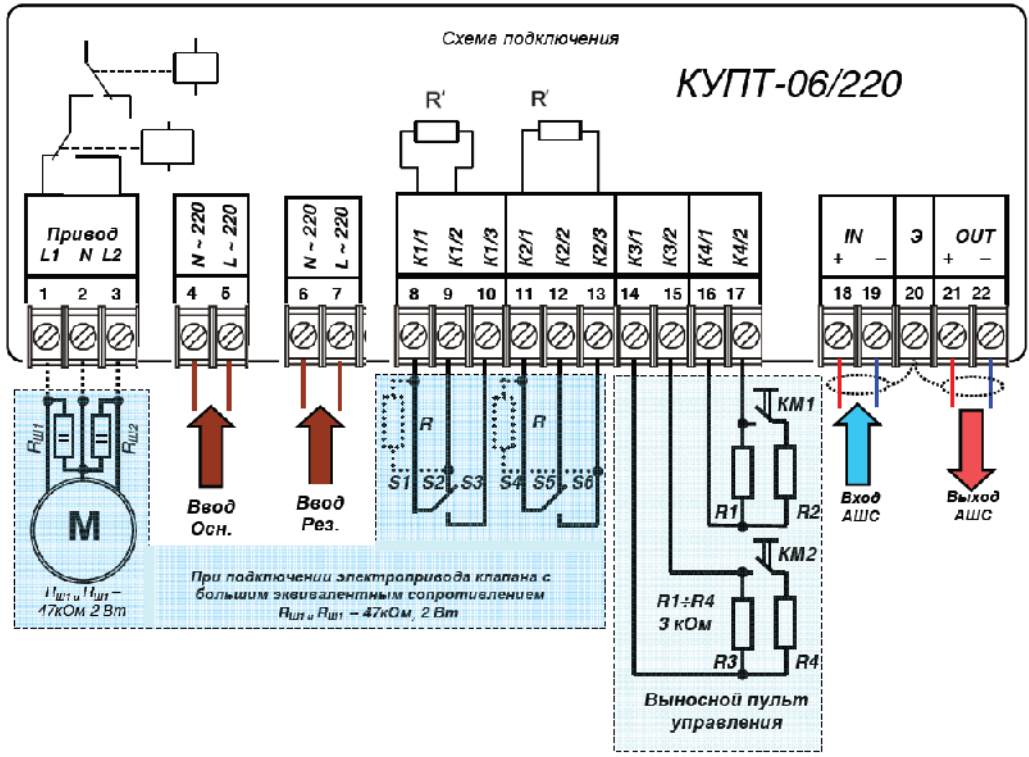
Схема подключения

КУПТ-06/220

R'
R'

Привод
L1 N L2

N ~ 220
L ~ 220

N ~ 220
L ~ 220

K1/1 K1/2 K1/3 K2/1 K2/2 K2/3 K3/1 K3/2 K4/1 K4/2

IN
+ –

Э

OUT
+ –

1 2 3 4 5 6 7 8 9 10 11 12 13 14 15 16 17 18 19 20 21 22

$R_{Ш1}$ $R_{Ш2}$

M

$R_{Ш1}$ и $R_{Ш1}$ – 47кОм 2 Вт

Ввод Осн.

Ввод Рез.

R
R

S1 S2 S3 S4 S5 S6

При подключении электропривода клапана с большим эквивалентным сопротивлением $R_{Ш1}$ и $R_{Ш1}$ – 47кОм, 2 Вт

KM1
R1 R2

KM2
R1÷R4
3 кОм
R3 R4

Выносной пульт управления

Вход АШС

Выход АШС